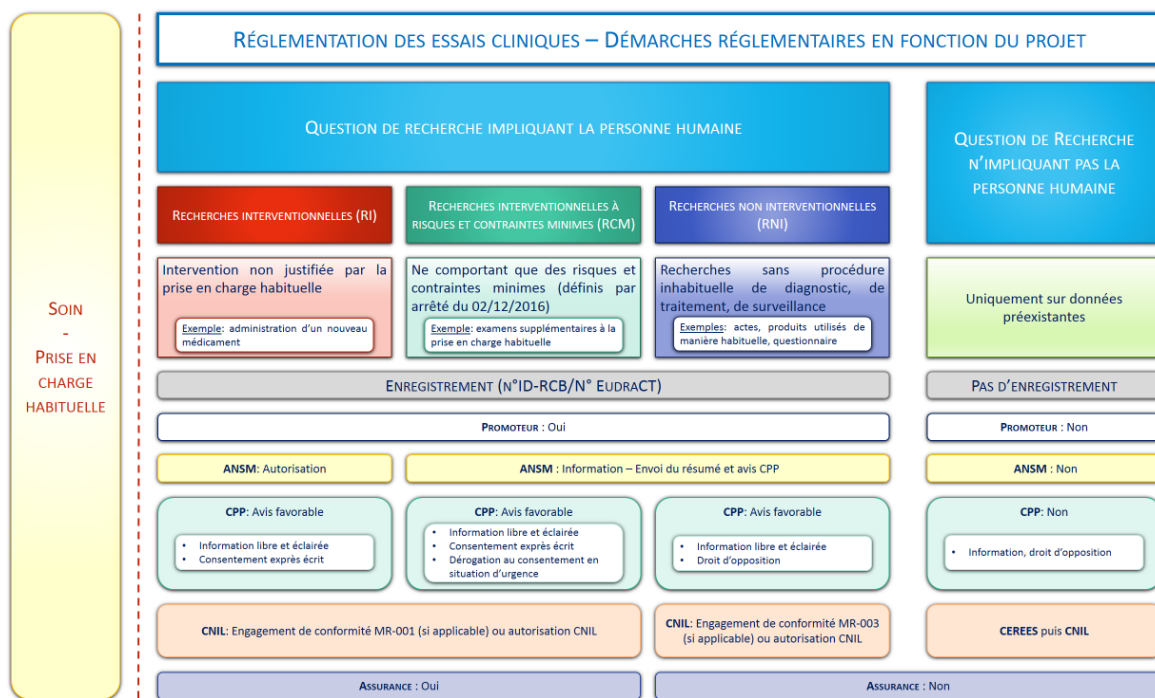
Soin
-
Prise en charge habituelle

Réglementation des essais cliniques – Démarches réglementaires en fonction du projet

Question de recherche impliquant la personne humaine

Question de Recherche n'impliquant pas la personne humaine

Recherches interventionnelles (RI)

Recherches interventionnelles à risques et contraintes minimes (RCM)

Recherches non interventionnelles (RNI)

Intervention non justifiée par la prise en charge habituelle

Exemple: administration d'un nouveau médicament

Ne comportant que des risques et contraintes minimes (définis par arrêté du 02/12/2016)

Exemple: examens supplémentaires à la prise en charge habituelle

Recherches sans procédure inhabituelle de diagnostic, de traitement, de surveillance

Exemples: actes, produits utilisés de manière habituelle, questionnaire

Uniquement sur données préexistantes

Enregistrement (n°ID-RCB/N° EudraCT)

Pas d'enregistrement

Promoteur : Oui

Promoteur : Non

ANSM: Autorisation

ANSM : Information – Envoi du résumé et avis CPP

ANSM : Non

CPP: Avis favorable
- Information libre et éclairée
- Consentement exprès écrit

CPP: Avis favorable
- Information libre et éclairée
- Consentement exprès écrit
- Dérogation au consentement en situation d'urgence

CPP: Avis favorable
- Information libre et éclairée
- Droit d'opposition

CPP: Non
- Information, droit d'opposition

CNIL: Engagement de conformité MR-001 (si applicable) ou autorisation CNIL

CNIL: Engagement de conformité MR-003 (si applicable) ou autorisation CNIL

CEREES puis CNIL

Assurance : Oui

Assurance : Non